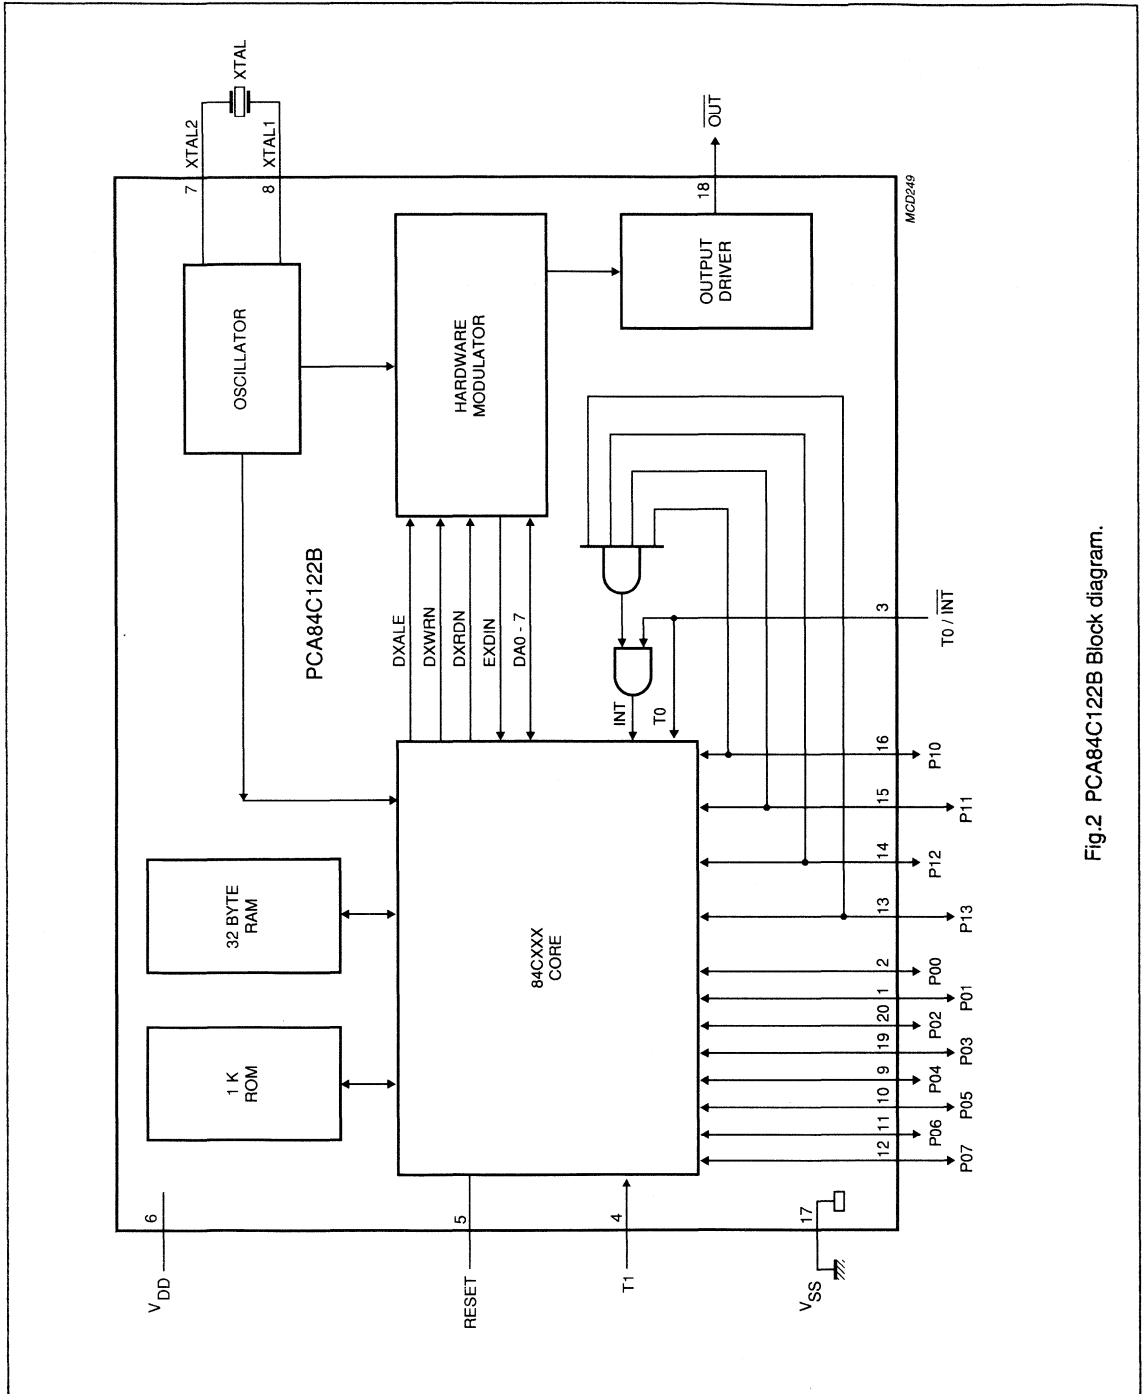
XTAL

XTAL2
7

XTAL1
8

$\overline{OUT}$

18

MCD249

OSCILLATOR

HARDWARE MODULATOR

OUTPUT DRIVER

PCA84C122B

DXALE
DXWRN
DXRDN
EXDIN
DA0 - 7

3

T0 / $\overline{INT}$

INT
T0

32 BYTE RAM

1 K ROM

84CXXX CORE

16
P10
15
P11
14
P12
13
P13
2
P00
1
P01
20
P02
19
P03
9
P04
10
P05
11
P06
12
P07

6
$V_{DD}$

5
RESET

4
T1

17
$V_{SS}$

Fig.2 PCA84C122B Block diagram.